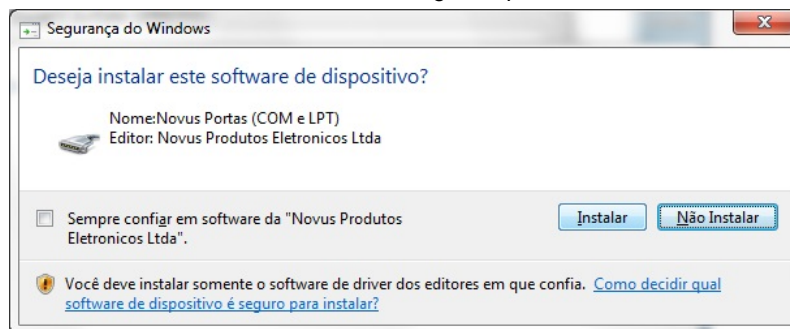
Segurança do Windows

Deseja instalar este software de dispositivo?

Nome:Novus Portas (COM e LPT)
Editor: Novus Produtos Eletronicos Ltda

Sempre confiar em software da "Novus Produtos Eletronicos Ltda".

Instalar

Não Instalar

Você deve instalar somente o software de driver dos editores em que confia. Como decidir qual software de dispositivo é seguro para instalar?